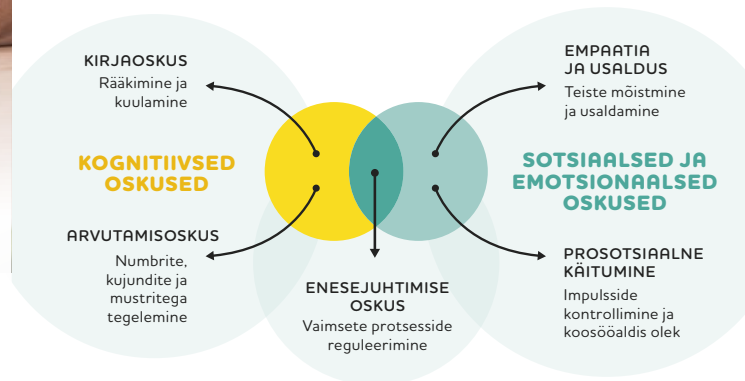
KIRJAOSKUS
Rääkimine ja kuulamine

KOGNITIIVSED OSKUSED

ARVUTAMISOSKUS
Numbrite, kujundite ja mustritega tegelemine

ENESEJUHTIMISE OSKUS
Vaimsete protsesside reguleerimine

EMPAATIA JA USALDUS
Teiste mõistmine ja usaldamine

SOTSIAALSED JA EMOTSIONAALSED OSKUSED

PROSOTSIAALNE KÄITUMINE
Impulsside kontrollimine ja koosööaldis olek